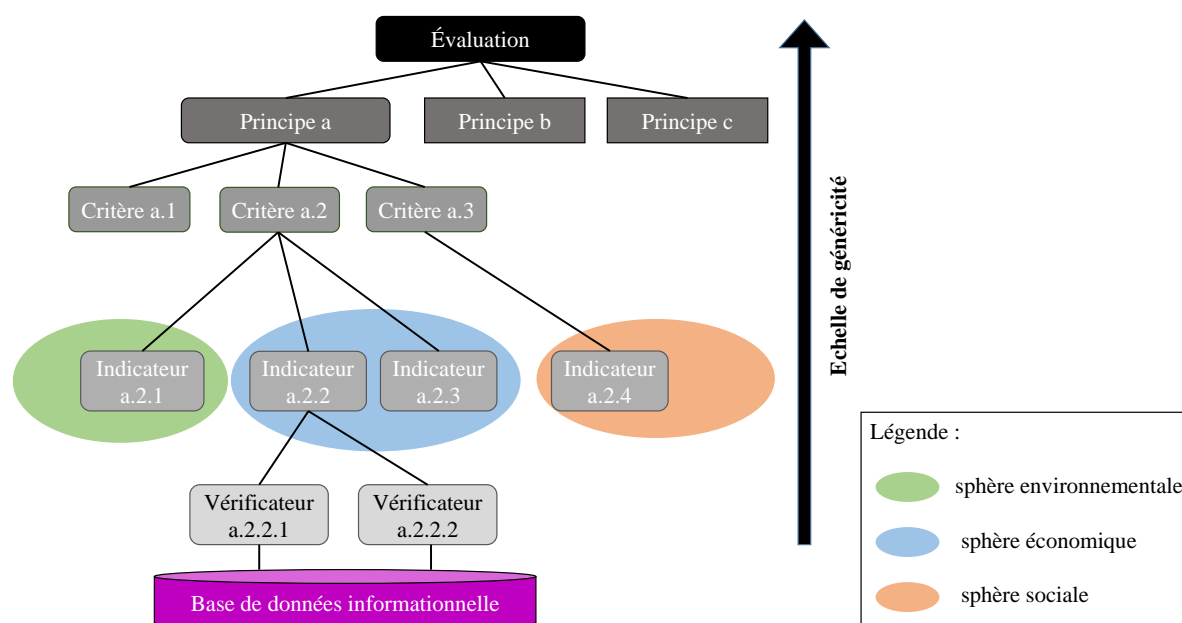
Évaluation

Principe a

Principe b

Principe c

Critère a.1

Critère a.2

Critère a.3

Indicateur a.2.1

Indicateur a.2.2

Indicateur a.2.3

Indicateur a.2.4

Vérificateur a.2.2.1

Vérificateur a.2.2.2

Base de données informationnelle

Echelle de généricité

Légende :

sphère environnementale

sphère économique

sphère sociale